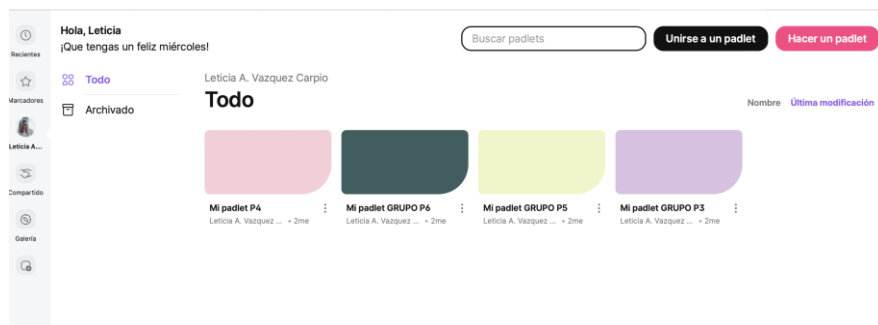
Recientes

Marcadores

Leticia A...

Compartido

Galería

Hola, Leticia
¡Que tengas un feliz miércoles!

Buscar padlets

Unirse a un padlet

Hacer un padlet

Todo

Archivado

Leticia A. Vazquez Carpio

Todo

Nombre Última modificación

Mi padlet P4
Leticia A. Vazquez ... • 2me

Mi padlet GRUPO P6
Leticia A. Vazquez ... • 2me

Mi padlet GRUPO P5
Leticia A. Vazquez ... • 2me

Mi padlet GRUPO P3
Leticia A. Vazquez ... • 2me